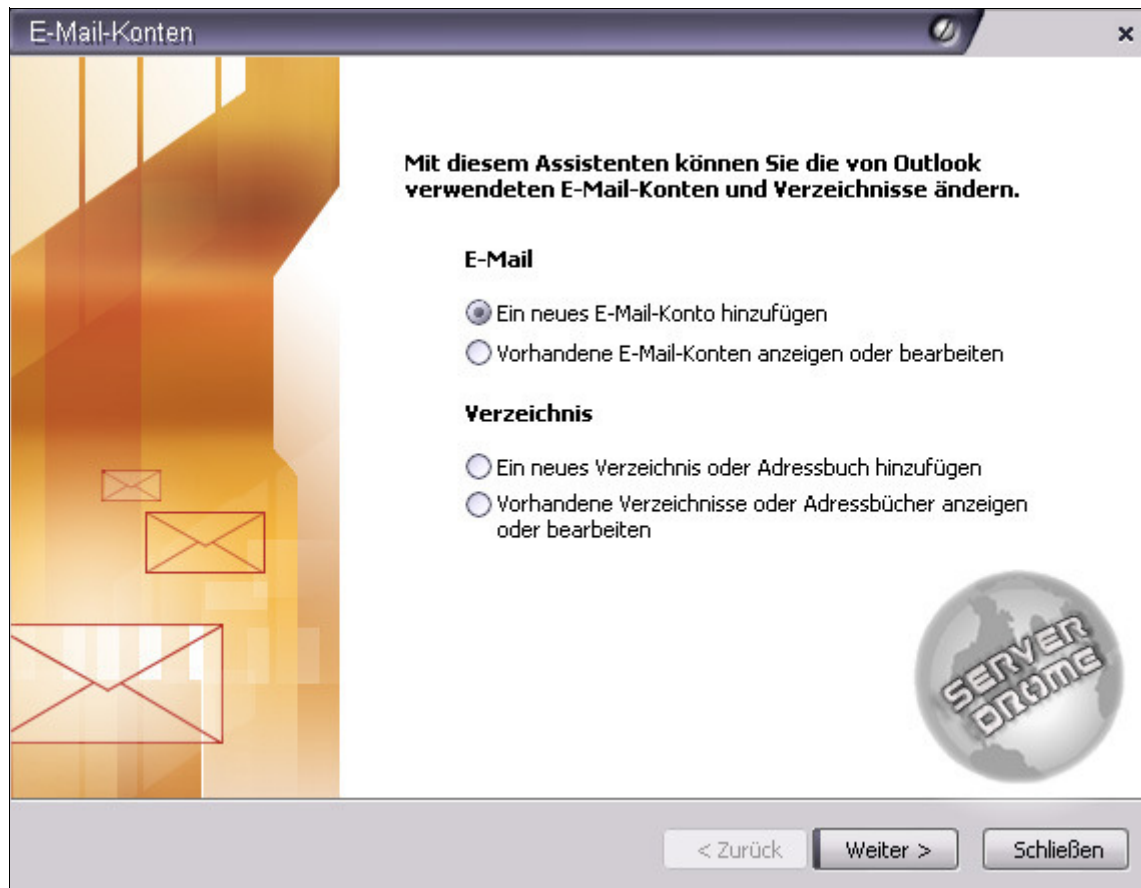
E-Mail-Konten

×

Mit diesem Assistenten können Sie die von Outlook verwendeten E-Mail-Konten und Verzeichnisse ändern.

E-Mail

Ein neues E-Mail-Konto hinzufügen

Vorhandene E-Mail-Konten anzeigen oder bearbeiten

Verzeichnis

Ein neues Verzeichnis oder Adressbuch hinzufügen

Vorhandene Verzeichnisse oder Adressbücher anzeigen oder bearbeiten

SERVER DROME

< Zurück

Weiter >

Schließen